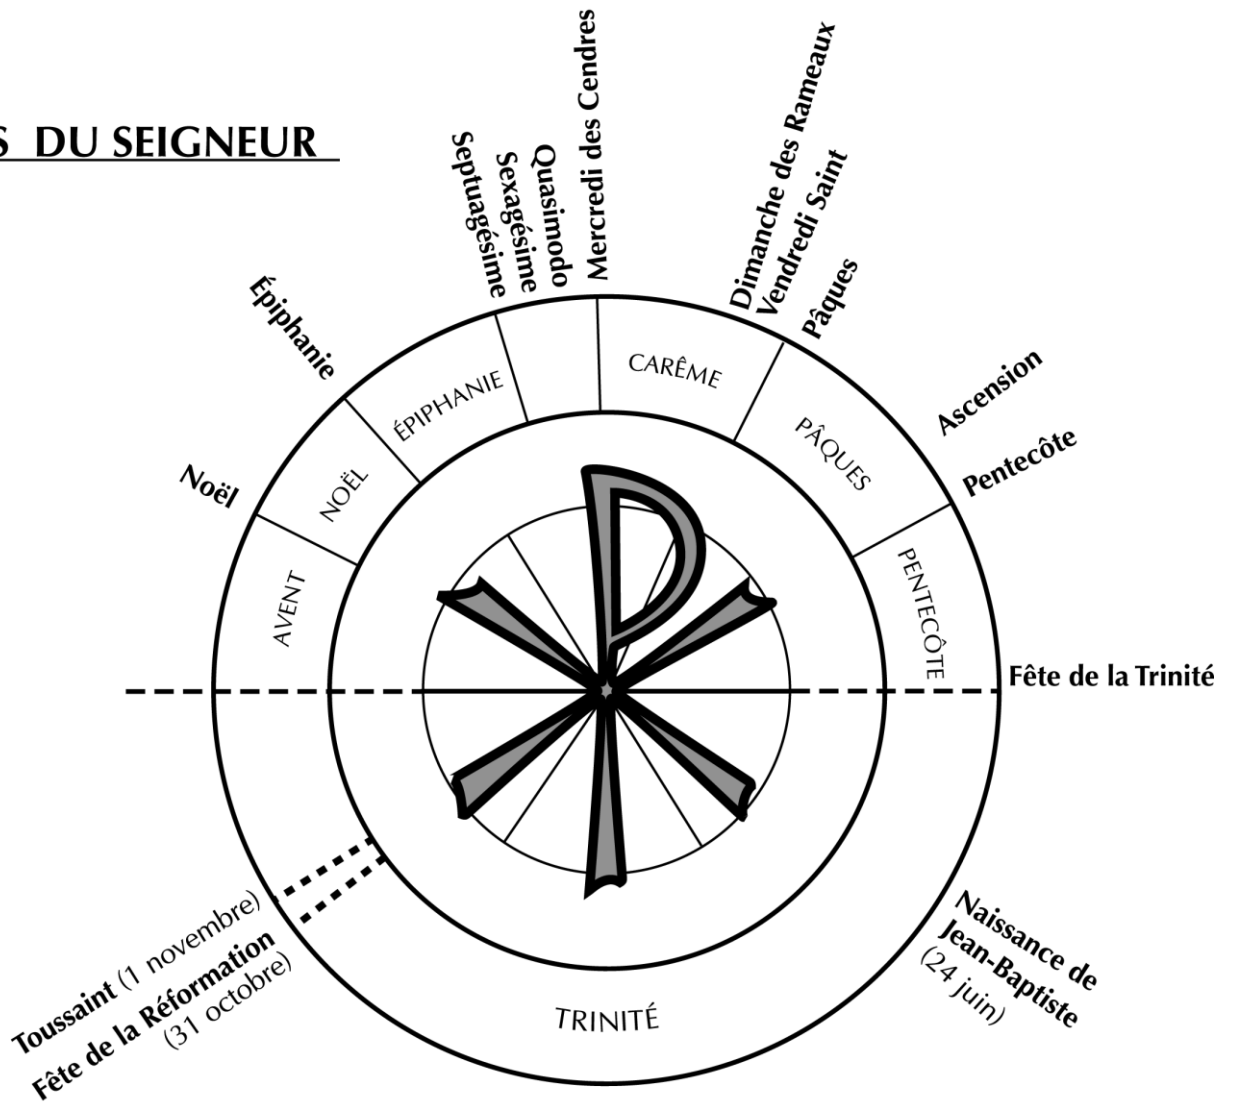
S DU SEIGNEUR

Septuagésime
Sexagésime
Quasimodo
Mercredi des Cendres
Dimanche des Rameaux
Vendredi Saint
Pâques

Épiphanie

Noël

Ascension

Pentecôte

ÉPIPHANIE

CARÊME

NOËL

PÂQUES

AVENT

PENTECÔTE

Fête de la Trinité

Toussaint (1 novembre)
Fête de la Réformation (31 octobre)

TRINITÉ

Naissance de Jean-Baptiste (24 juin)